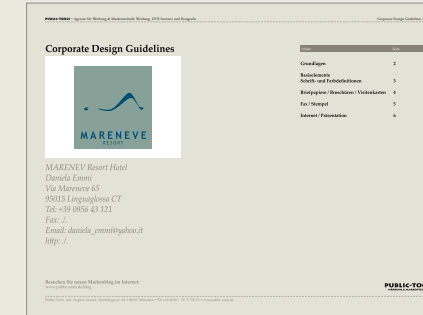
PUBLIC-TOOLS · Agentur für Werbung & Markenarchitekt. Werbung, SEO Internet und Fotografie

Corporate Design Guidelines

Corporate Design Guidelines

MARENEVE
RESORT

MARENEV Resort Hotel
Daniela Emmi
Via Marenece 65
95015 Linguaglossa CT
Tel: +39 0956 43 121
Fax: ./.
Email: daniela_emmi@yahoo.it
http: ./.

| Inhalt | Seite |
|---|---|
| Grundlagen | 2 |
| Basiselemente Schrift- und Farbdefinitionen | 3 |
| Briefpapiere / Broschüren / Visitenkarten | 4 |
| Fax / Stempel | 5 |
| Internet / Präsentation | 6 |

Besuchen Sie unser Markenblog im Internet:
www.public-tools.de/blog

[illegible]

PUBLIC-TOOLS